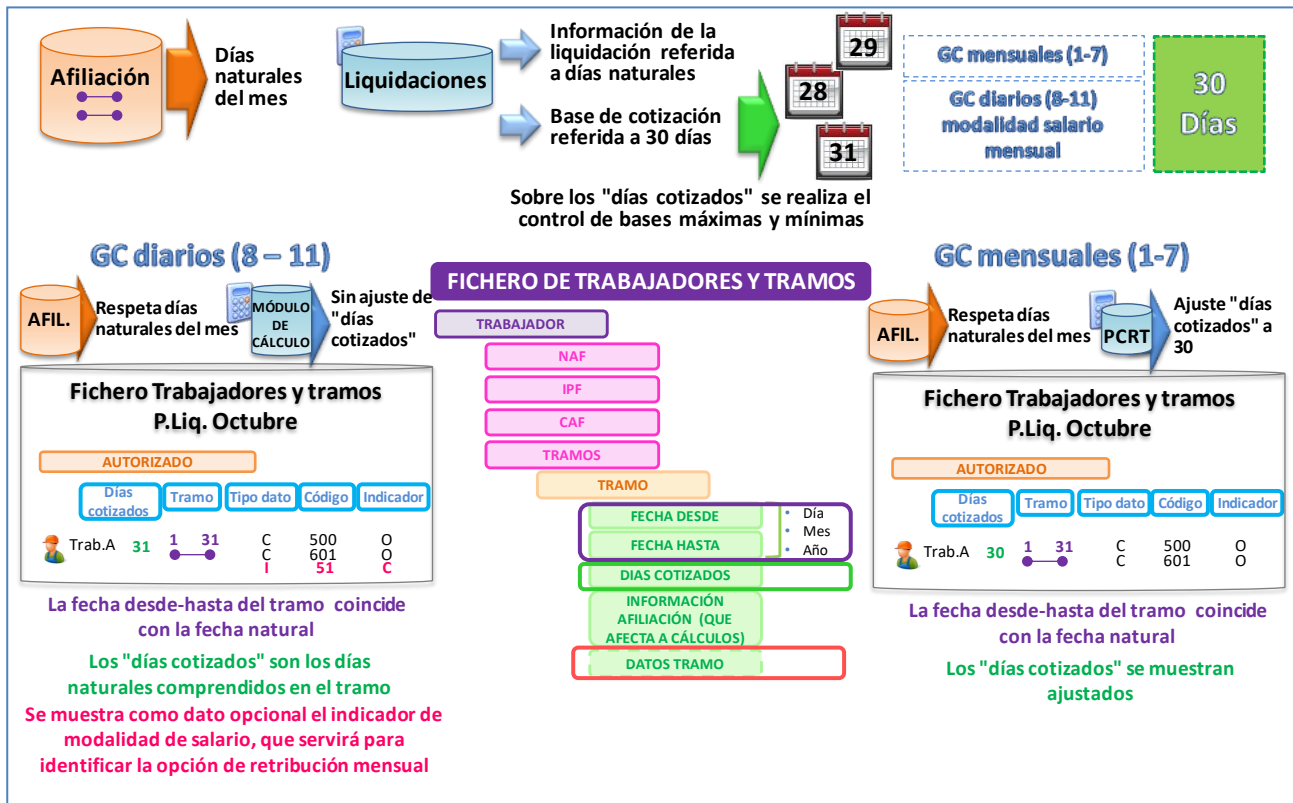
Afiliación

Días naturales del mes

Liquidaciones

Información de la liquidación referida a días naturales

Base de cotización referida a 30 días

29
28
31

GC mensuales (1-7)

GC diarios (8-11) modalidad salario mensual

30 Días

Sobre los "días cotizados" se realiza el control de bases máximas y mínimas

GC diarios (8 – 11)

AFIL.

Respeta días naturales del mes

MÓDULO DE CÁLCULO

Sin ajuste de "días cotizados"

Fichero Trabajadores y tramos P.Liq. Octubre

AUTORIZADO

| Días cotizados | Tramo | Tipo dato | Código | Indicador |
|---|---|---|---|---|
| Trab.A 31 | 1 31 | C<br>C<br>I | 500<br>601<br>51 | O<br>O<br>C |

La fecha desde-hasta del tramo coincide con la fecha natural

Los "días cotizados" son los días naturales comprendidos en el tramo

Se muestra como dato opcional el indicador de modalidad de salario, que servirá para identificar la opción de retribución mensual

FICHERO DE TRABAJADORES Y TRAMOS

TRABAJADOR
NAF
IPF
CAF
TRAMOS
TRAMO
FECHA DESDE
FECHA HASTA
• Día
• Mes
• Año
DIAS COTIZADOS
INFORMACIÓN AFILIACIÓN (QUE AFECTA A CÁLCULOS)
DATOS TRAMO

GC mensuales (1-7)

AFIL.

Respeta días naturales del mes

PCRT

Ajuste "días cotizados" a 30

Fichero Trabajadores y tramos P.Liq. Octubre

AUTORIZADO

| Días cotizados | Tramo | Tipo dato | Código | Indicador |
|---|---|---|---|---|
| Trab.A 30 | 1 31 | C<br>C | 500<br>601 | O<br>O |

La fecha desde-hasta del tramo coincide con la fecha natural

Los "días cotizados" se muestran ajustados